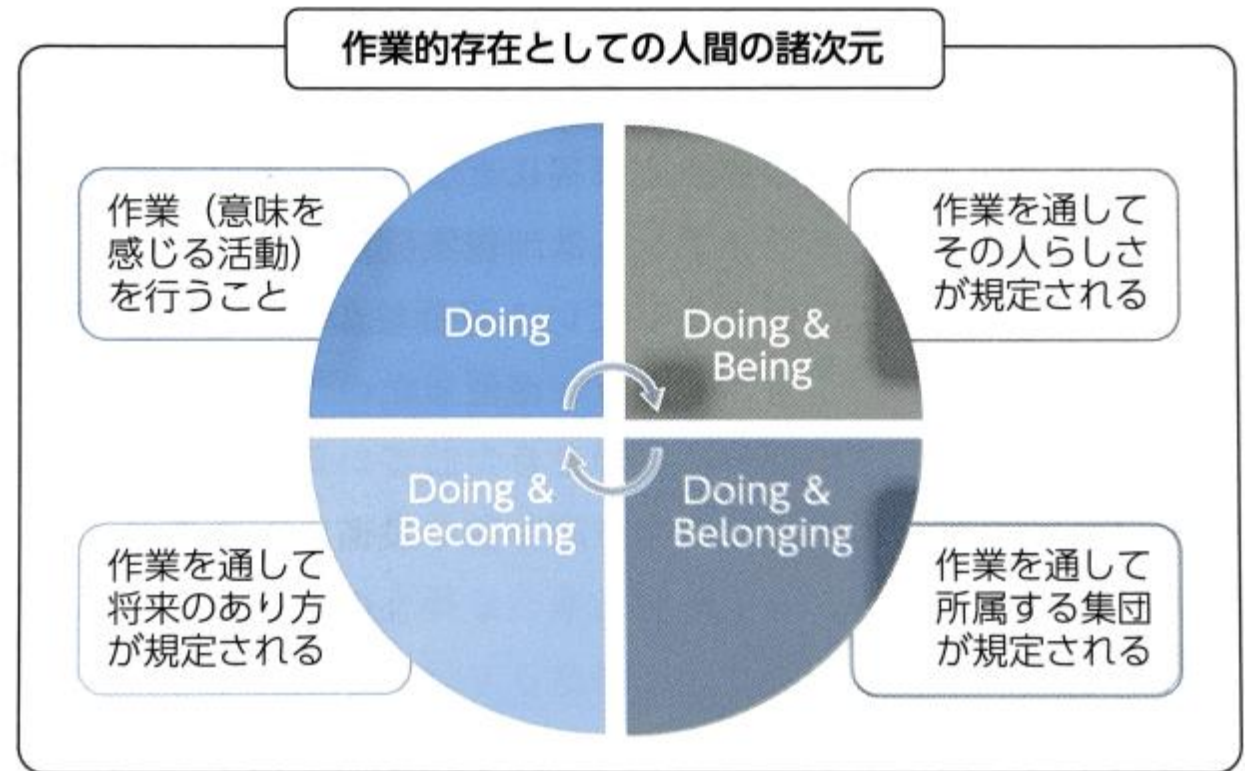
作業的存在としての人間の諸次元

作業（意味を感じる活動）を行うこと

Doing

Doing & Being

作業を通してその人らしさが規定される

Doing & Becoming

Doing & Belonging

作業を通して将来のあり方が規定される

作業を通して所属する集団が規定される